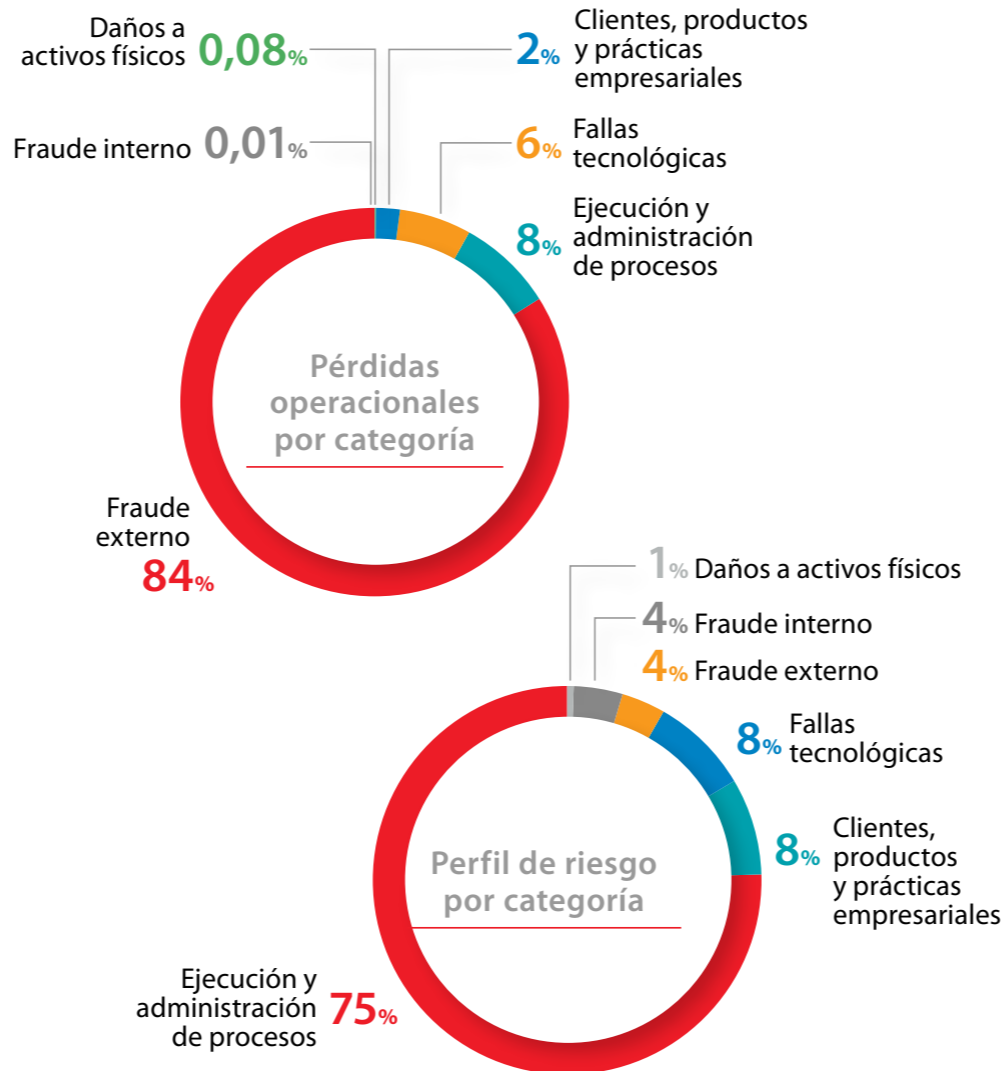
Daños a activos físicos 0,08%

Clientes, productos y prácticas empresariales 2%

Fraude interno 0,01%

Fallas tecnológicas 6%

Ejecución y administración de procesos 8%

Pérdidas operacionales por categoría

Fraude externo 84%

1% Daños a activos físicos

4% Fraude interno

4% Fraude externo

8% Fallas tecnológicas

8% Clientes, productos y prácticas empresariales

Perfil de riesgo por categoría

Ejecución y administración de procesos 75%